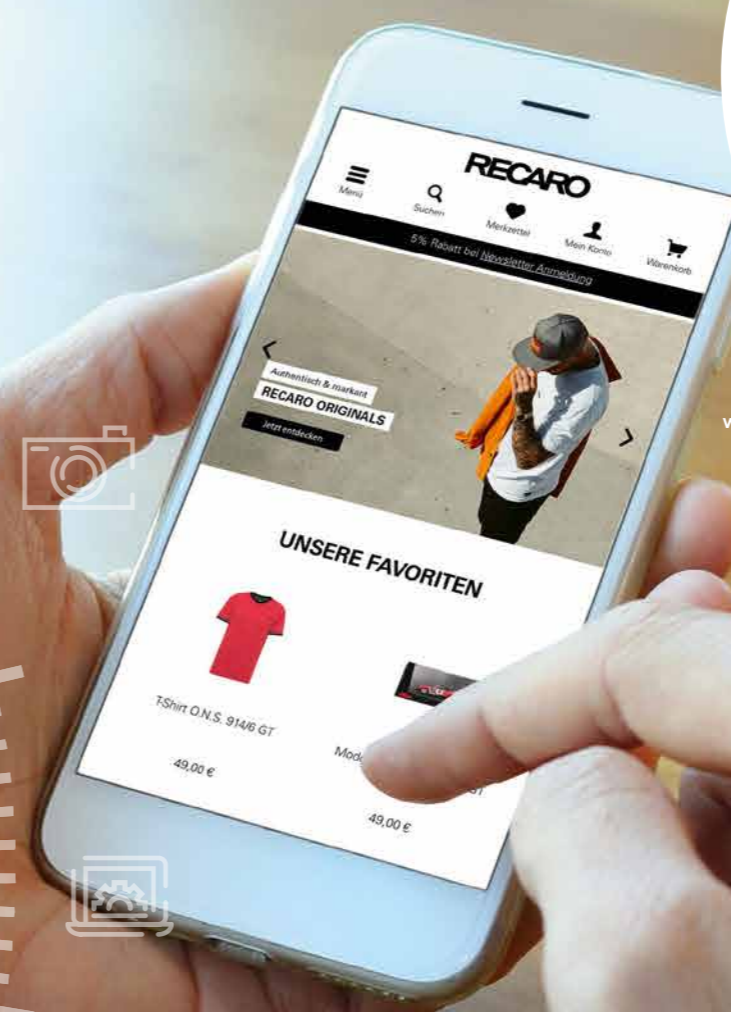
RECARO

Menü

Suchen

Merkzettel

Mein Konto

Warenkorb

5% Rabatt bei Newsletter Anmeldung

Authentisch & markant

RECARO ORIGINALS

Jetzt entdecken

UNSERE FAVORITEN

T-Shirt O.N.S. 914/6 GT

49,00 €

Mod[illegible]

49,00 €

v